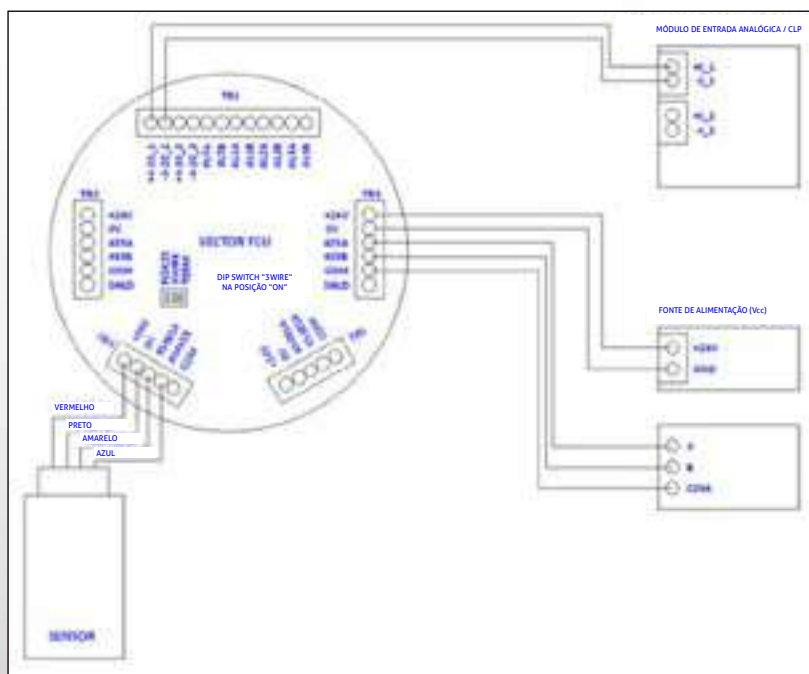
MÓDULO DE ENTRADA ANALÓGICA / CLP

TB1

TB3

+24V
0V
485A
485B
COM
GND

SECTOR FCU

DIP SWITCH "3WIRE" NA POSIÇÃO "ON"

TB5

+24V
0V
485A
485B
COM
GND

FONTE DE ALIMENTAÇÃO (Vcc)

+24V
GND

A
B
COM

VERMELHO
PRETO
AMARELO
AZUL

SENSOR